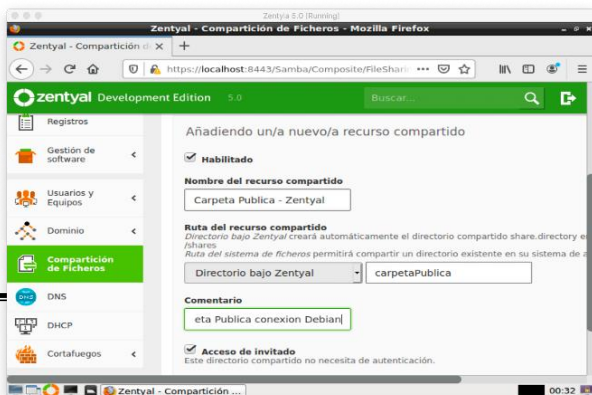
Zentyal 6.0 [Running]

Zentyal - Compartición de Ficheros - Mozilla Firefox

Zentyal - Compartición d ×

https://localhost:8443/Samba/Composite/FileShar

zentyal Development Edition 5.0

Buscar...

Registros

Gestión de software

Usuarios y Equipos

Dominio

Compartición de Ficheros

DNS

DHCP

Cortafuegos

Añadiendo un/a nuevo/a recurso compartido

Habilitado

Nombre del recurso compartido

Carpeta Publica - Zentyal

Ruta del recurso compartido

Directorio bajo Zentyal creará automáticamente el directorio compartido share.directory e /shares

Ruta del sistema de ficheros permitirá compartir un directorio existente en su sistema de a

Directorio bajo Zentyal

carpetaPublica

Comentario

eta Publica conexion Debian

Acceso de invitado

Este directorio compartido no necesita de autenticación.

Zentyal - Compartición ...

00:32